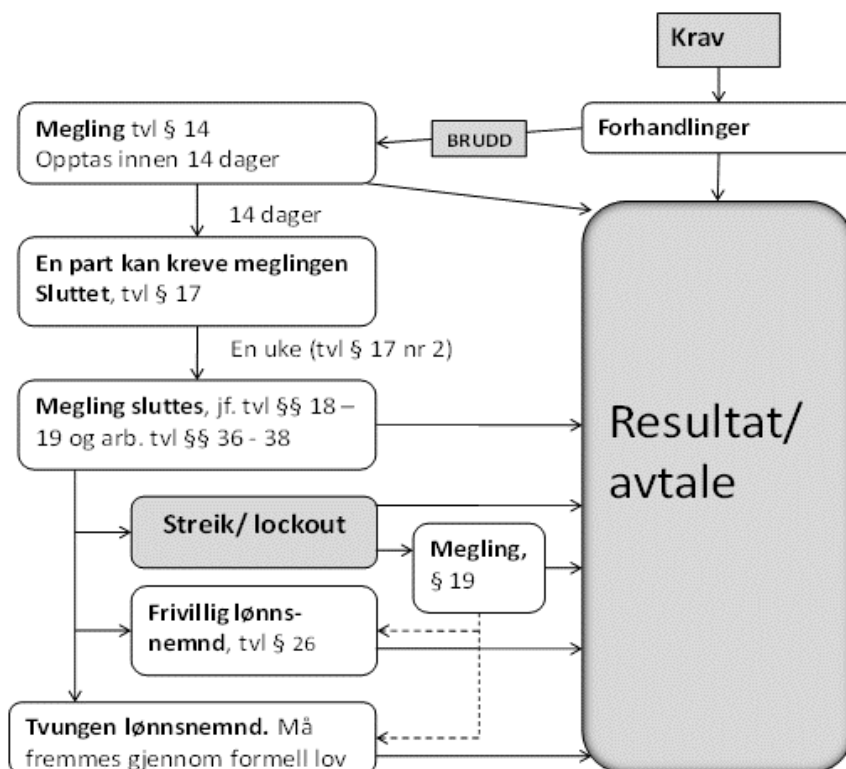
Krav

Megling tvl § 14
Opptas innen 14 dager

BRUDD

Forhandlinger

14 dager

En part kan kreve meglingen Sluttet, tvl § 17

En uke (tvl § 17 nr 2)

Megling sluttes, jf. tvl §§ 18 – 19 og arb. tvl §§ 36 - 38

Resultat/ avtale

Streik/ lockout

Megling, § 19

Frivillig lønnsnemnd, tvl § 26

Tvungen lønnsnemnd. Må fremmes gjennom formell lov